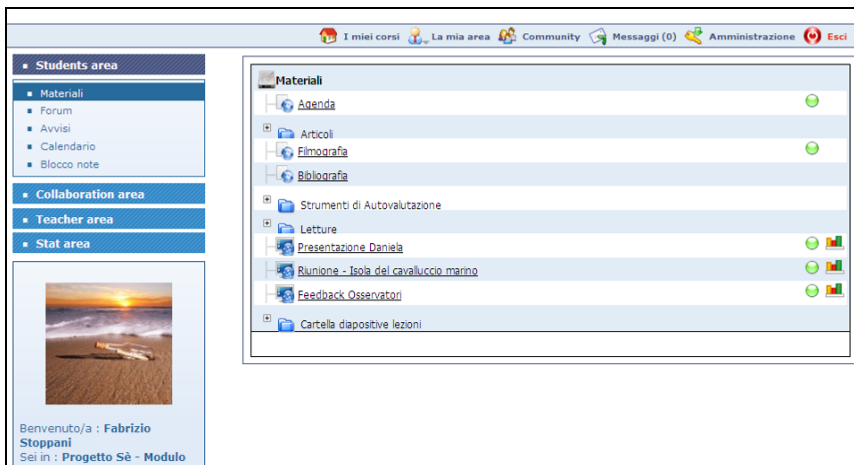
I miei corsi La mia area Community Messaggi (0) Amministrazione Esci

Students area

Materiali
Forum
Avvisi
Calendario
Blocco note

Collaboration area

Teacher area

Stat area

Benvenuto/a : Fabrizio Stoppani
Sei in : Progetto Sè - Modulo

Materiali
Agenda
Articoli
Filmografia
Bibliografia
Strumenti di Autovalutazione
Letture
Presentazione Daniela
Riunione - Isola del cavalluccio marino
Feedback Osservatori
Cartella diapositive lezioni